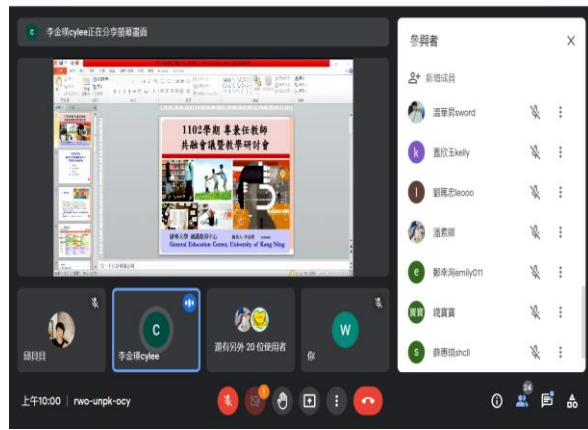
李金瑛cylee正在分享簡報畫面

1102學期 專兼任教師
共融會議暨教學研討會

康寧大學 通識教育中心
General Education Center, University of Kang Ning

顧貝貝

李金瑛cylee

還有另外 20 位使用者

你

參與者

新增成員

溫肇昇sword

董欣玉kelly

劉馬忠leooo

潘素卿

鄭幸洵emily011

曉寶寶

薛惠瑞shcll

上午10:00 | rwo-unpk-ocy

24